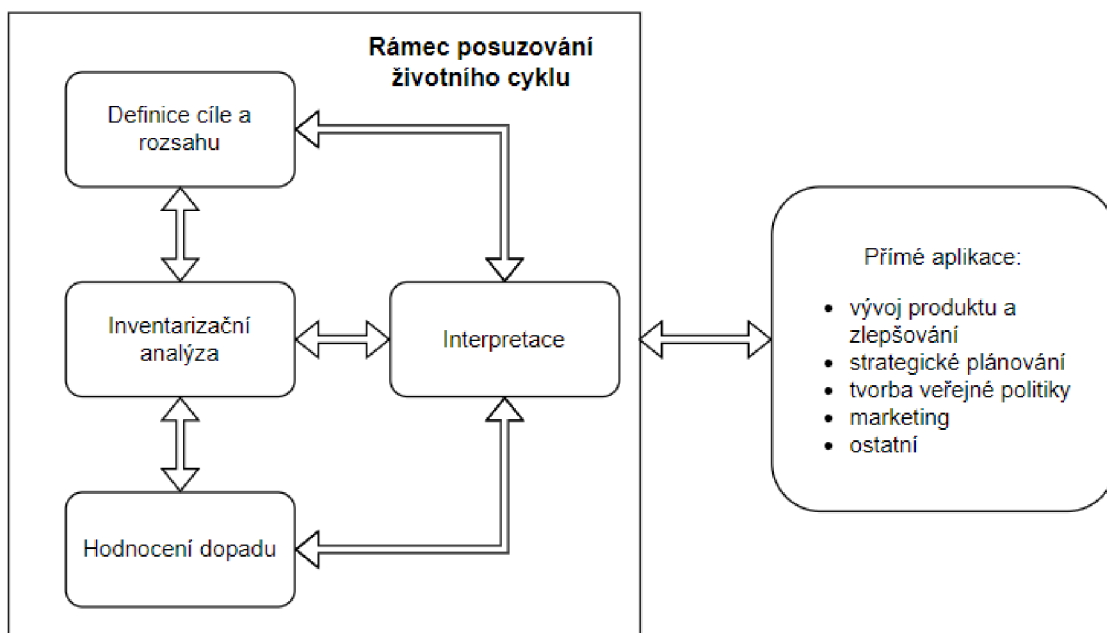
Rámec posuzování životního cyklu

Definice cíle a rozsahu

Inventarizační analýza

Interpretace

Hodnocení dopadu

Přímé aplikace:

- vývoj produktu a zlepšování
- strategické plánování
- tvorba veřejné politiky
- marketing
- ostatní